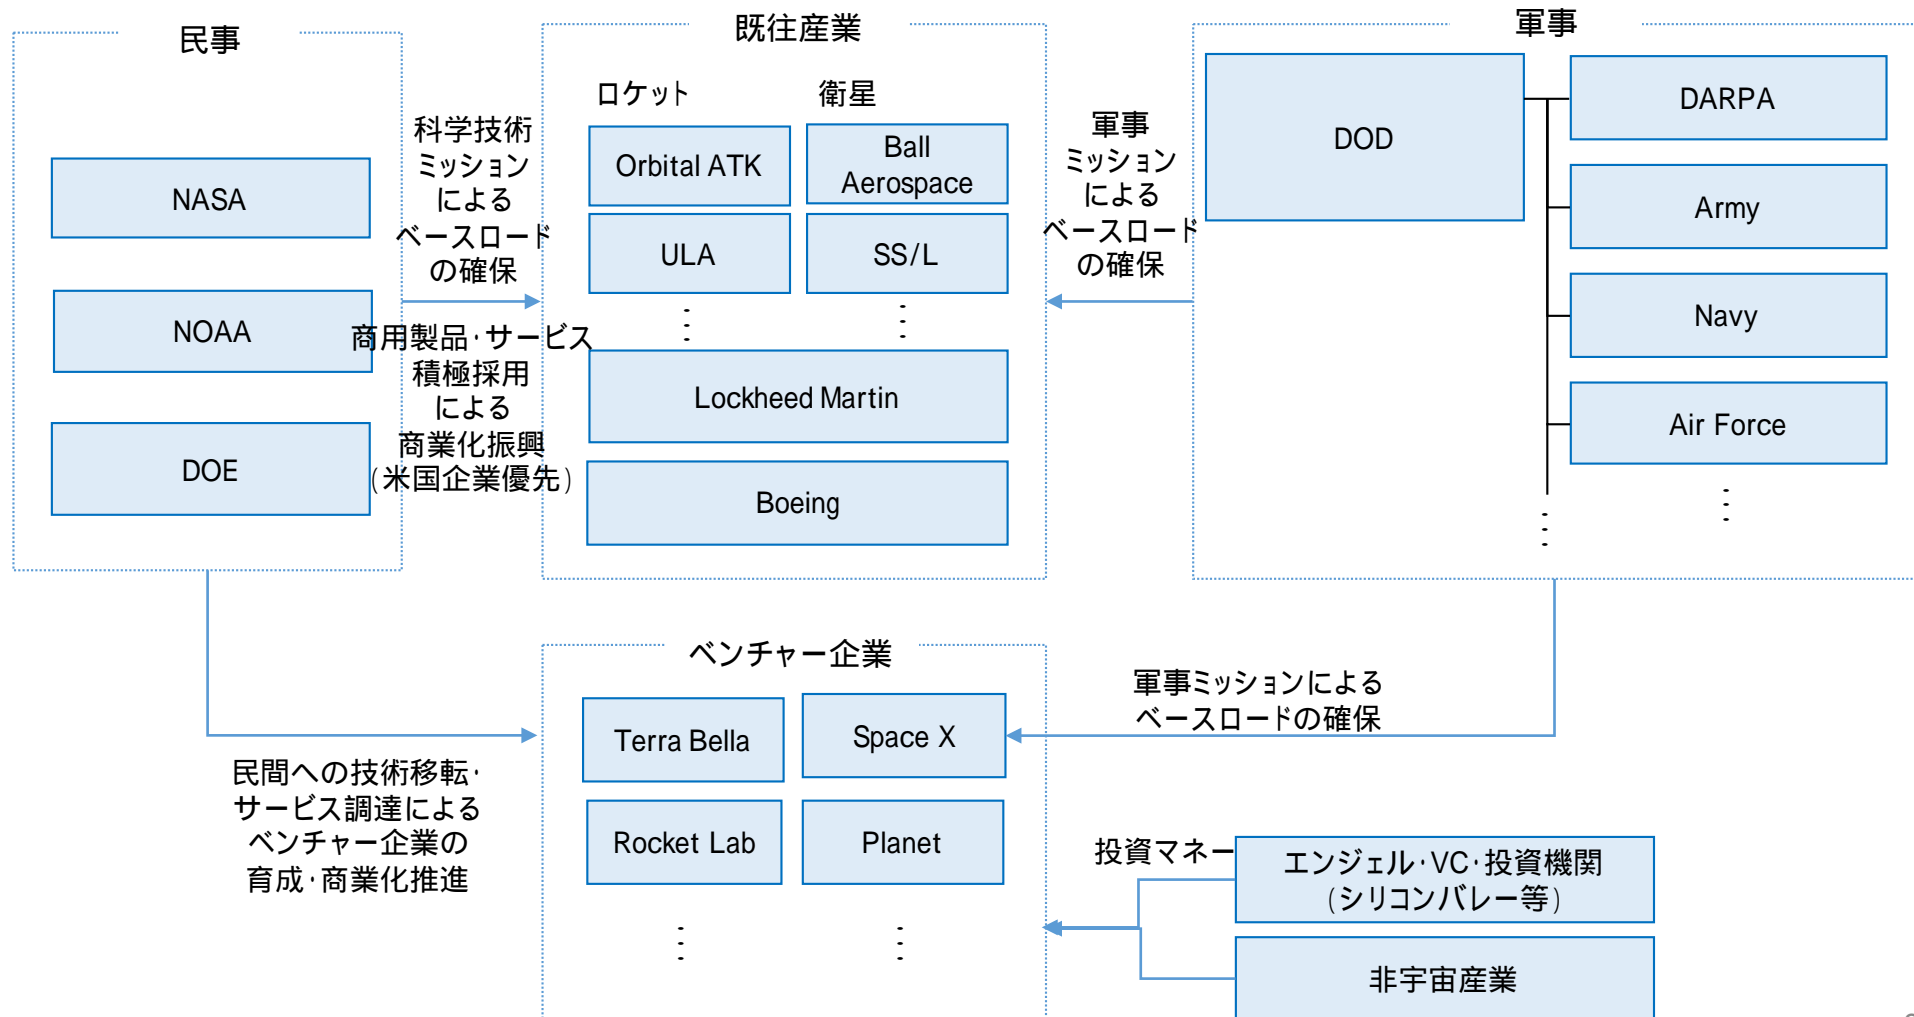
民事

NASA

NOAA

DOE

科学技術ミッションによるベースロードの確保

商用製品･サービス積極採用による商業化振興(米国企業優先)

既往産業

ロケット

衛星

Orbital ATK

Ball Aerospace

ULA

SS/L

⋮

⋮

Lockheed Martin

Boeing

軍事ミッションによるベースロードの確保

軍事

DOD

DARPA

Army

Navy

Air Force

⋮

⋮

ベンチャー企業

Terra Bella

Space X

Rocket Lab

Planet

⋮

⋮

民間への技術移転･サービス調達によるベンチャー企業の育成･商業化推進

軍事ミッションによるベースロードの確保

投資マネー

エンジェル･VC･投資機関(シリコンバレー等)

非宇宙産業